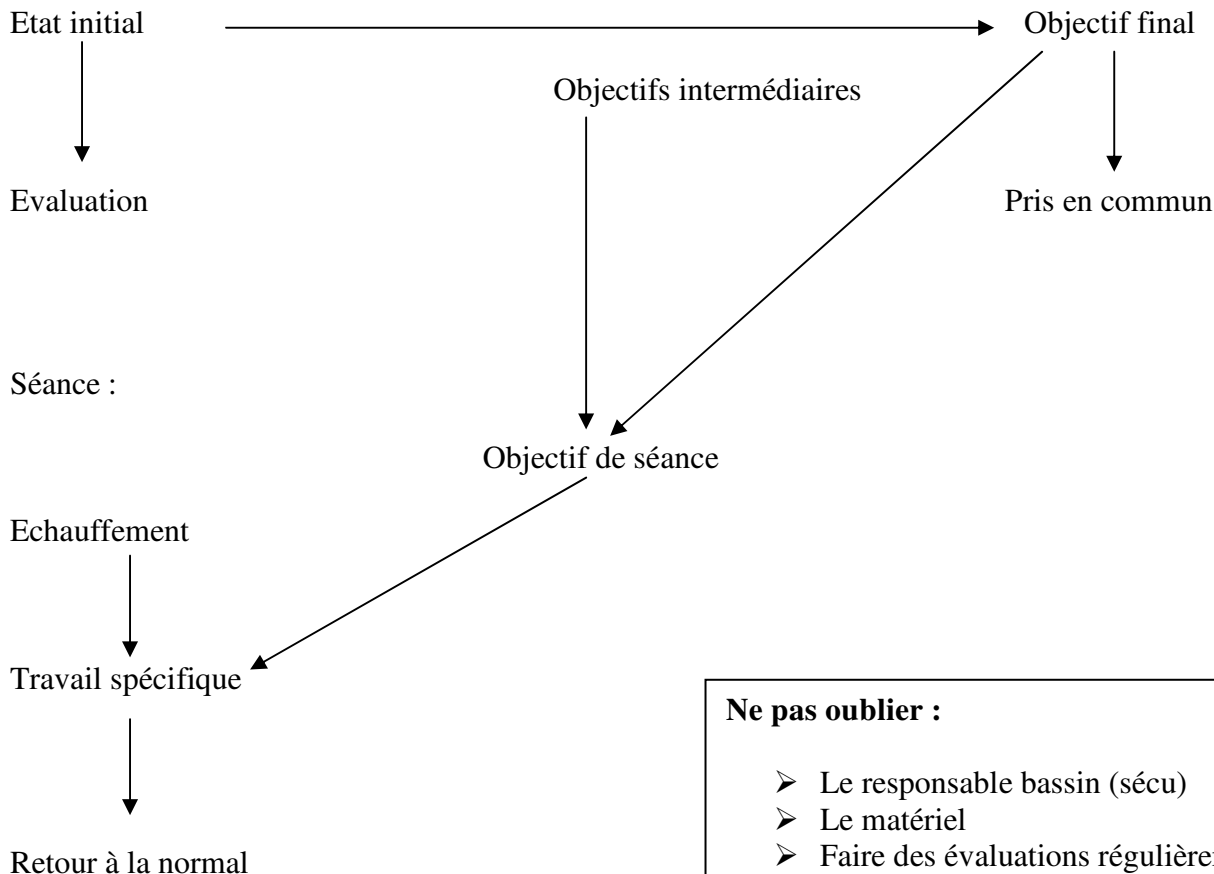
Etat initial

Objectif final

Objectifs intermédiaires

Evaluation

Pris en commun

Séance :

Objectif de séance

Echauffement

Travail spécifique

Retour à la normal

**Ne pas oublier :**

- Le responsable bassin (sécu)
- Le matériel
- Faire des évaluations régulière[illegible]